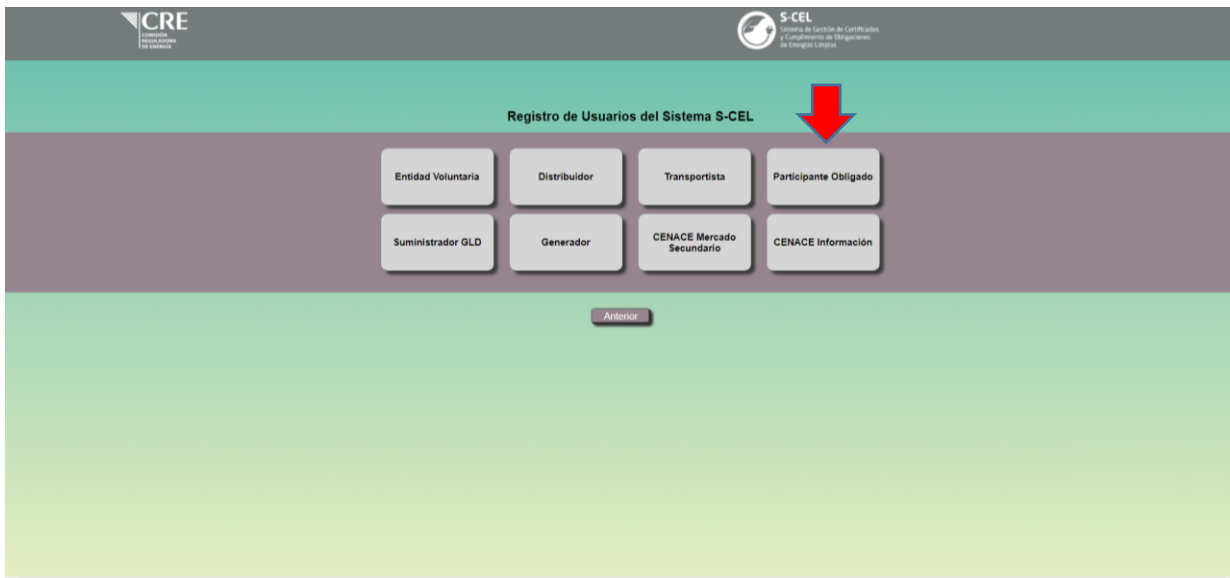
CRE
COMISIÓN REGULADORA DE ENERGÍA

S-CEL
Sistema de Gestión de Certificados y Cumplimiento de Obligaciones de Energías Limpias

Registro de Usuarios del Sistema S-CEL

Entidad Voluntaria
Distribuidor
Transportista
Participante Obligado
Suministrador GLD
Generador
CENACE Mercado Secundario
CENACE Información

Anterior